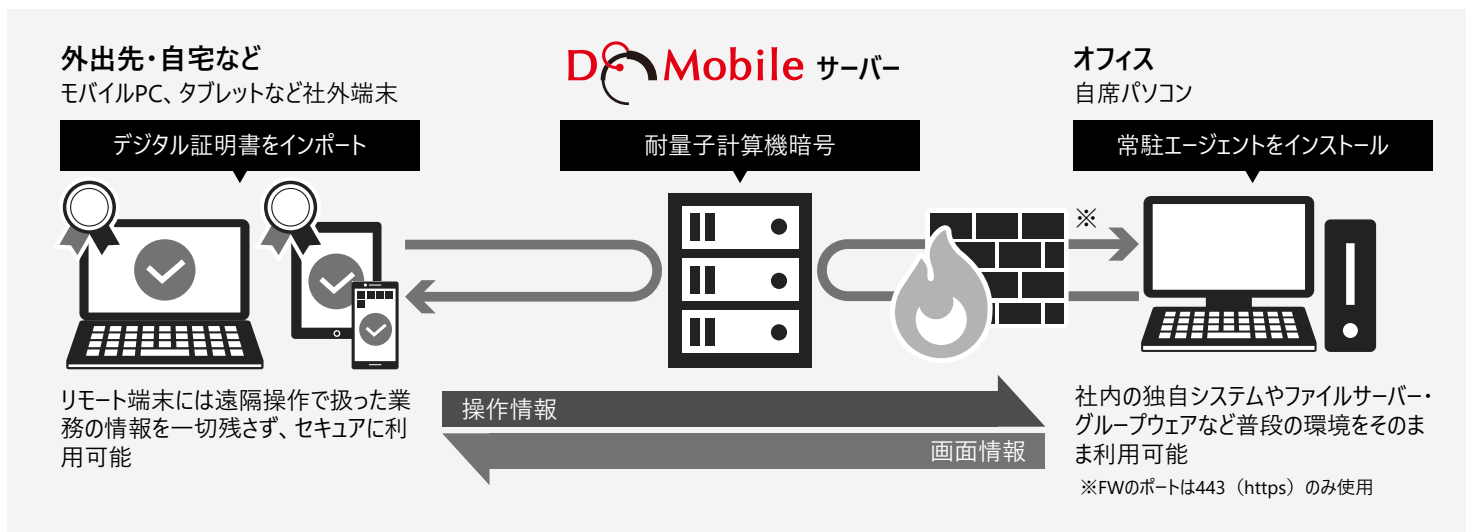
外出先・自宅など
モバイルPC、タブレットなど社外端末

デジタル証明書をインポート

リモート端末には遠隔操作で扱った業務の情報を一切残さず、セキュアに利用可能

D Mobile サーバー

耐量子計算機暗号

操作情報

画面情報

オフィス
自席パソコン

常駐エージェントをインストール

※

社内の独自システムやファイルサーバー・グループウェアなど普段の環境をそのまま利用可能

※FWのポートは443（https）のみ使用